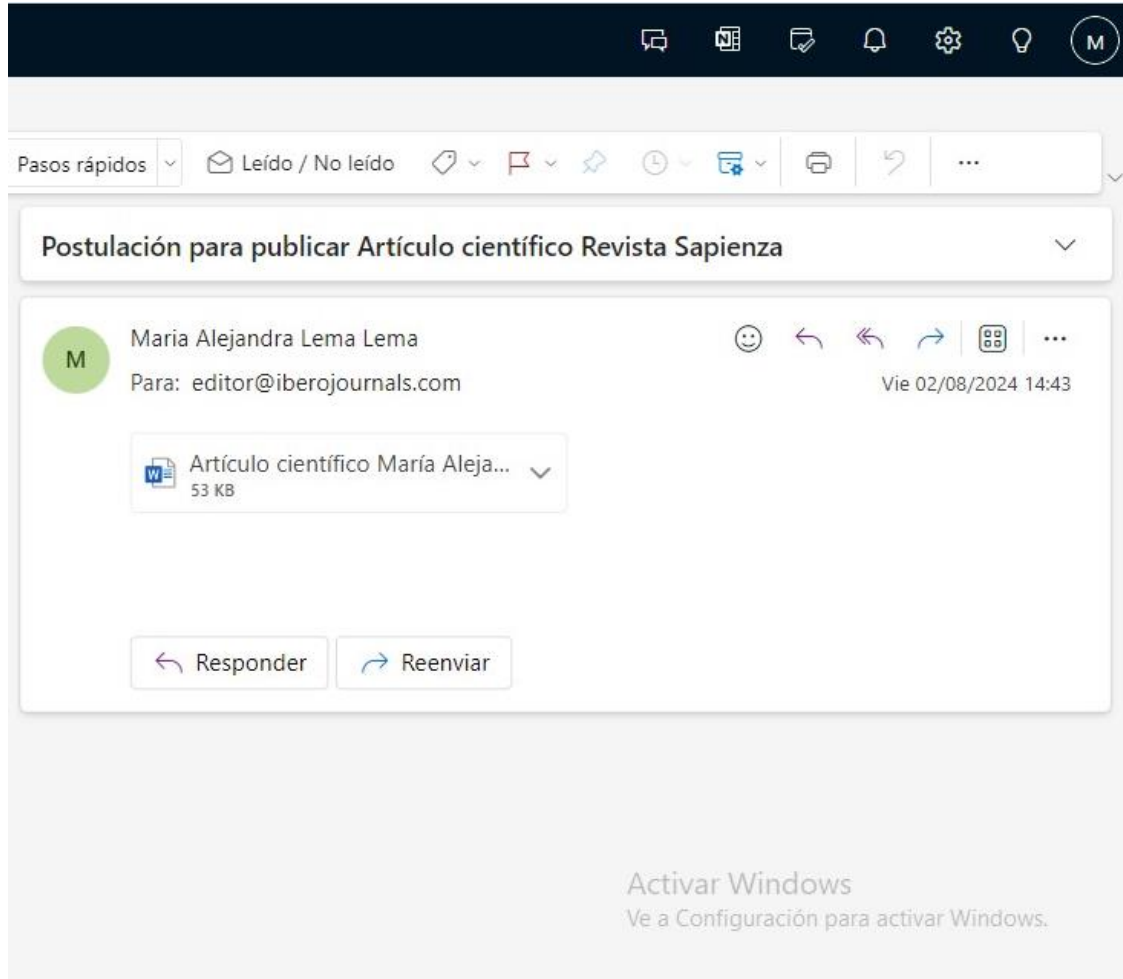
M

Pasos rápidos
Leído / No leído
...

Postulación para publicar Artículo científico Revista Sapienza

M
Maria Alejandra Lema Lema
Para: editor@iberojournals.com
...
Vie 02/08/2024 14:43

Artículo científico María Aleja...
53 KB

Responder
Reenviar

Activar Windows
Ve a Configuración para activar Windows.